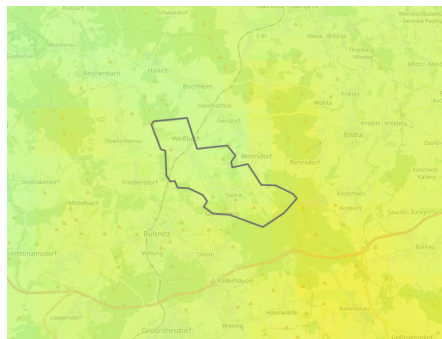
Beschenbach
Hütich
Boxdorf
Weixdorf
Weißig
Großröhrsdorf
Pulsnitz
Wachau
Ottendorf
Lomnitz
Eisdorf
Liegau
Gröbern
Radeberg
Leppersdorf
Hauswalde
Bretnig
Großerkmannsdorf
Arnsdorf
Fischbach
Wallroda
Kleinwolmsdorf
Ullersdorf
Rossendorf
Wachau